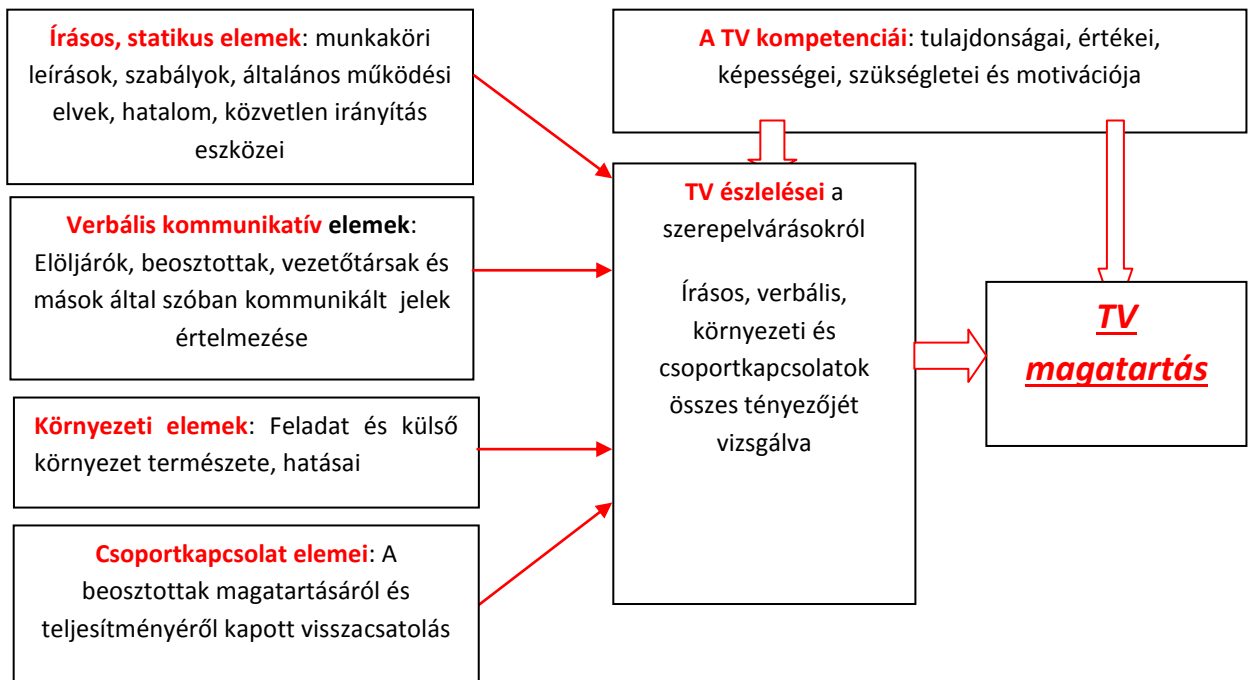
Írásos, statikus elemek: munkaköri leírások, szabályok, általános működési elvek, hatalom, közvetlen irányítás eszközei

Verbális kommunikatív elemek: Elöljárók, beosztottak, vezetőtársak és mások által szóban kommunikált jelek értelmezése

Környezeti elemek: Feladat és külső környezet természete, hatásai

Csoportkapcsolat elemei: A beosztottak magatartásáról és teljesítményéről kapott visszacsatolás

A TV kompetenciái: tulajdonságai, értékei, képességei, szükségletei és motivációja

TV észlelései a szerepelvárásokról

Írásos, verbális, környezeti és csoportkapcsolatok összes tényezőjét vizsgálva

TV magatartás